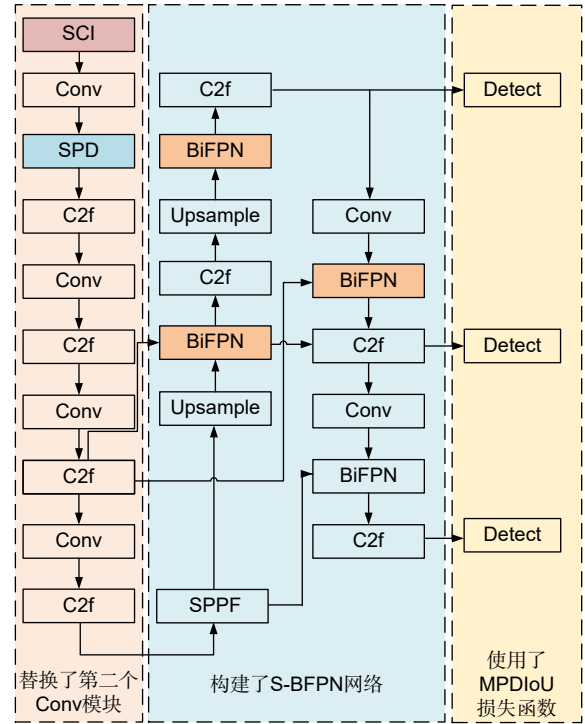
SCI

Conv

SPD

C2f

Conv

C2f

Conv

C2f

Conv

C2f

替换了第二个Conv模块

C2f

BiFPN

Upsample

C2f

BiFPN

Upsample

SPPF

Conv

BiFPN

C2f

Conv

BiFPN

C2f

构建了S-BFPN网络

Detect

Detect

Detect

使用了MPDIoU损失函数